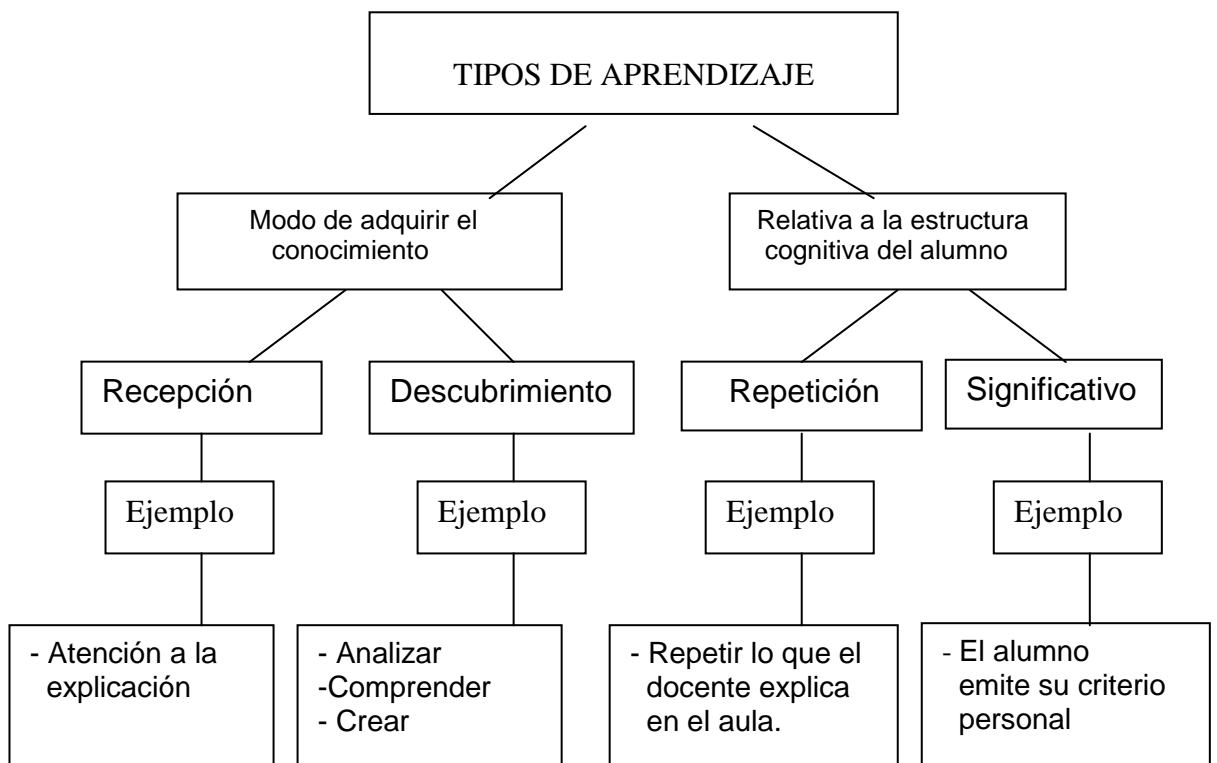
TIPOS DE APRENDIZAJE

Modo de adquirir el conocimiento

Relativa a la estructura cognitiva del alumno

Recepción

Descubrimiento

Repetición

Significativo

Ejemplo

Ejemplo

Ejemplo

Ejemplo

- Atención a la explicación

- Analizar
-Comprender
- Crear

- Repetir lo que el docente explica en el aula.

- El alumno emite su criterio personal